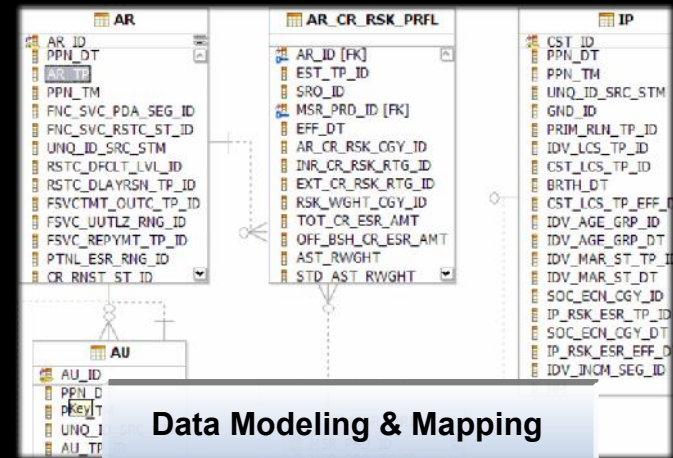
AR
AR_ID
PPN_DT
AR_TP
PPN_TM
FNC_SVC_PDA_SEG_ID
FNC_SVC_RSTC_ST_ID
UNQ_ID_SRC_STM
RSTC_DFCLT_LVL_ID
RSTC_DLAYRSN_TP_ID
FSVCTMT_OUTC_TP_ID
FSVC_UUTLZ_RNG_ID
FSVC_REPYMT_TP_ID
PTNL_ESR_RNG_ID
CR_RNST_ST_ID

AR_CR_RSK_PRFL
AR_ID [FK]
EST_TP_ID
SRO_ID
MSR_PRD_ID [FK]
EFF_DT
AR_CR_RSK_CGY_ID
INR_CR_RSK_RTG_ID
EXT_CR_RSK_RTG_ID
RSK_WGHT_CGY_ID
TOT_CR_ESR_AMT
OFF_BSH_CR_ESR_AMT
AST_RWGHT
STD_AST_RWGHT

IP
CST_ID
PPN_DT
PPN_TM
UNQ_ID_SRC_STM
GND_ID
PRIM_RLN_TP_ID
IDV_LCS_TP_ID
CST_LCS_TP_ID
BRTH_DT
CST_LCS_TP_EFF_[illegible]
IDV_AGE_GRP_ID
IDV_AGE_GRP_DT
IDV_MAR_ST_TP_I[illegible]
IDV_MAR_ST_DT
SOC_ECN_CGY_ID
IP_RSK_ESR_TP_I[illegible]
SOC_ECN_CGY_DT
IP_RSK_ESR_EFF_D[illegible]
IDV_INCM_SEG_ID

AU
AU_ID
PPN_D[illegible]
P Key T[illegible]
UNQ_I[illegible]
AU_TP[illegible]

Data Modeling & Mapping